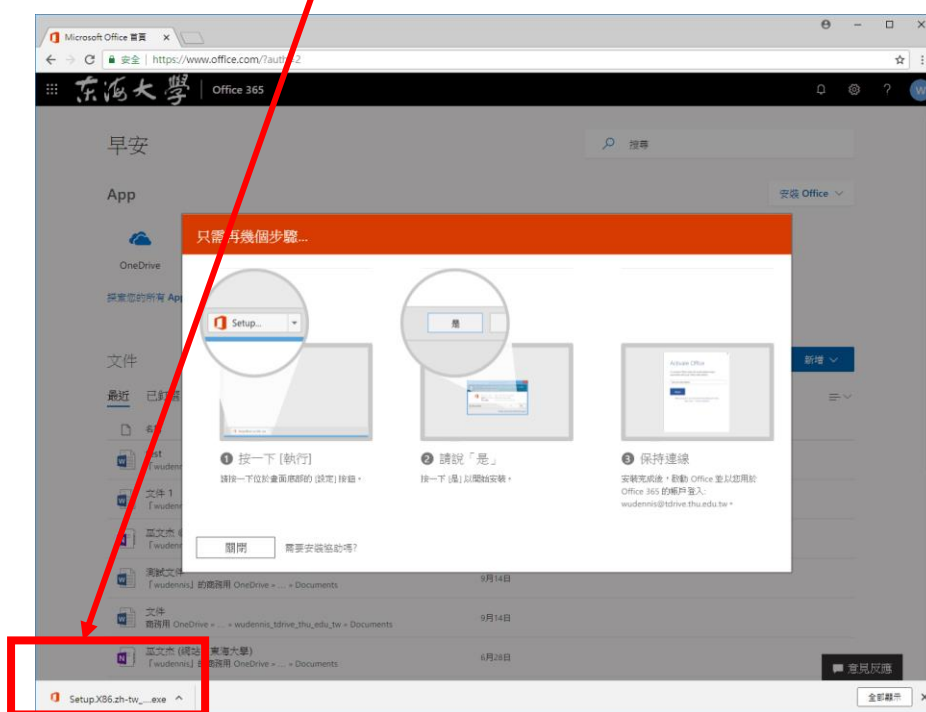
Microsoft Office 首頁 ×

安全 | https://www.office.com/?auth=2

東海大學 | Office 365

早安

搜尋

App

安裝 Office

OneDrive

探索您的所有 App

只需再幾個步驟...

Setup...

是

Activate Office

❶ 按一下 [執行]

請按一下位於畫面底部的 [設定] 按鈕。

❷ 請說「是」

按一下 [是] 以開始安裝。

❸ 保持連線

安裝完成後，啟動 Office 並以您用於 Office 365 的帳戶登入：wudennis@tdrive.thu.edu.tw。

關閉

需要安裝協助嗎?

文件

新增

最近 已釘選

名稱

test
「wudenn

文件 1
「wuden

黑文件
「wuden

測試文件
「wudennis」的商務用 OneDrive » ... » Documents
9月14日

文件
商務用 OneDrive » ... » wudennis_tdrive_thu_edu_tw » Documents
9月14日

黑文件 (網站 東海大學)
「wudennis」的商務用 OneDrive » ... » Documents
6月28日

意見反應

Setup.X86.zh-tw_....exe

全部顯示